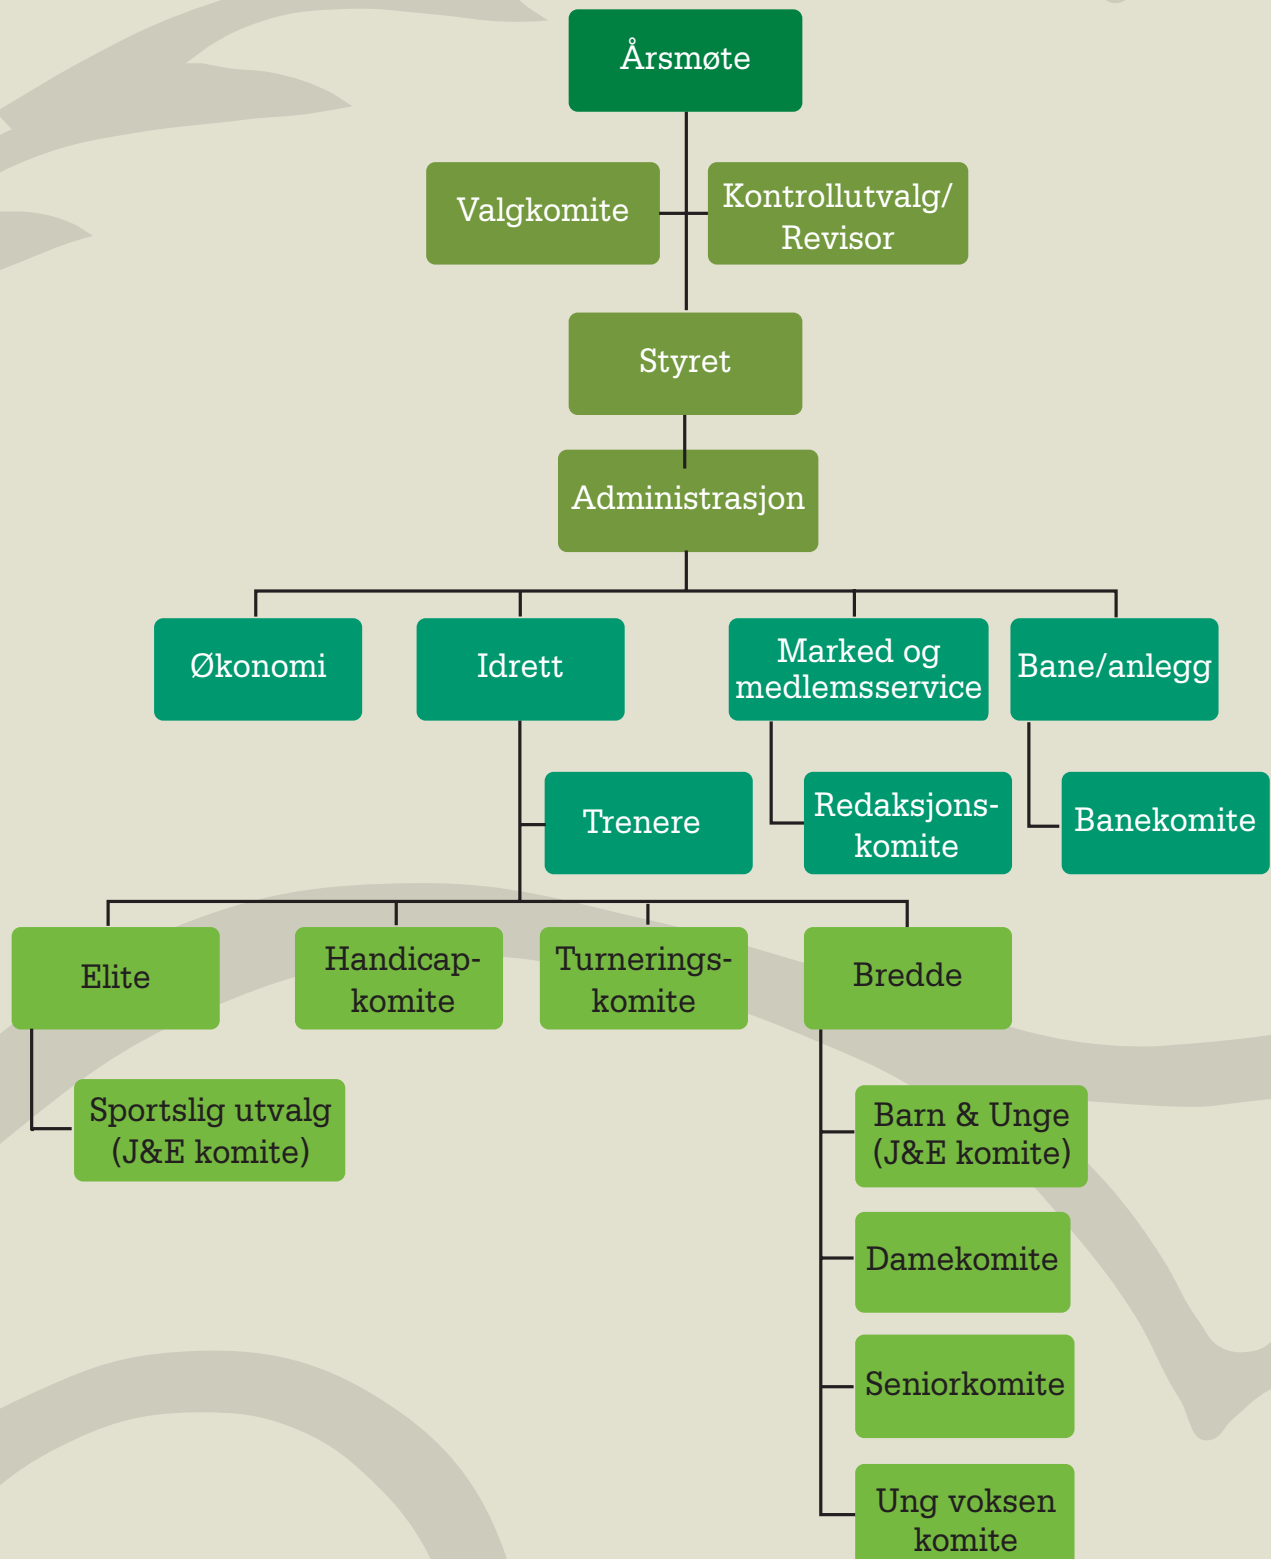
Årsmøte

Valgkomite

Kontrollutvalg/ Revisor

Styret

Administrasjon

Økonomi

Idrett

Marked og medlemsservice

Bane/anlegg

Trenere

Redaksjonskomite

Banekomite

Elite

Handicapkomite

Turneringskomite

Bredde

Sportslig utvalg (J&E komite)

Barn & Unge (J&E komite)

Damekomite

Seniorkomite

Ung voksen komite